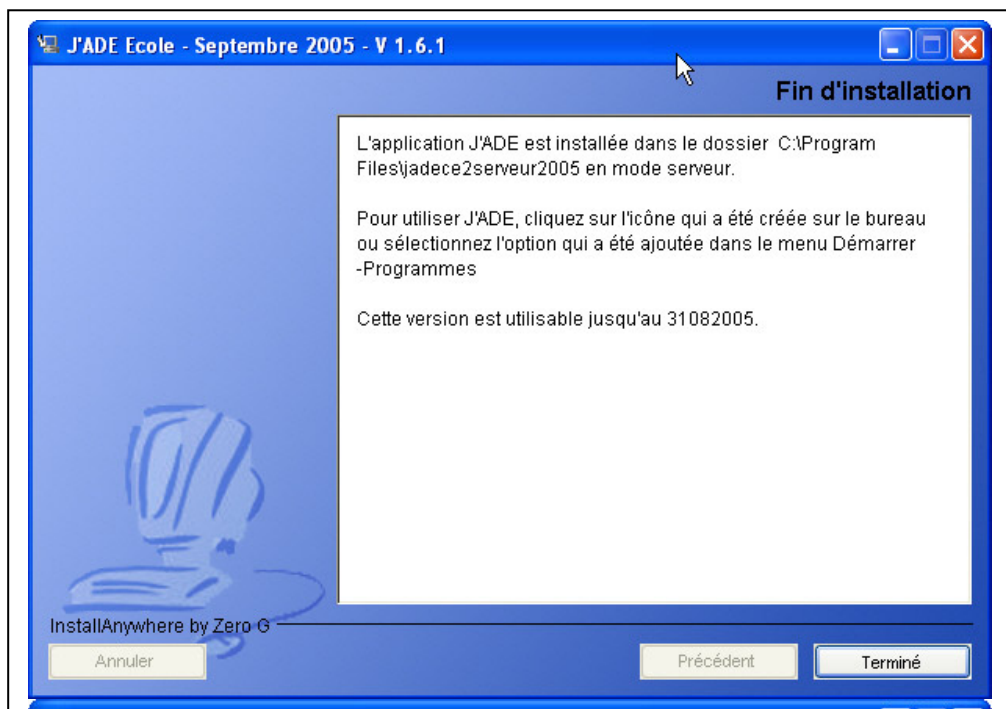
J'ADE Ecole - Septembre 2005 - V 1.6.1

Fin d'installation

L'application J'ADE est installée dans le dossier C:\Program Files\jadece2serveur2005 en mode serveur.

Pour utiliser J'ADE, cliquez sur l'icône qui a été créée sur le bureau ou sélectionnez l'option qui a été ajoutée dans le menu Démarrer -Programmes

Cette version est utilisable jusqu'au 31082005.

InstallAnywhere by Zero G

Annuler

Précédent

Terminé